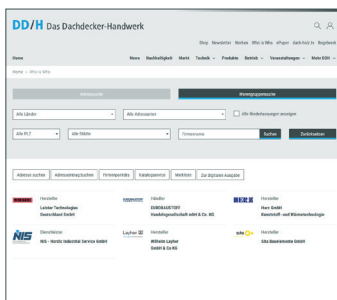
DD/H Das Dachdecker-Handwerk

Shop Newsletter Merken Who is Who ePaper Jack-hot.tv Registrieren

Home News Nachhaltigkeit Markt Technik Produkte Betrieb Veranstaltungen Mehr DDH

Home › Who is Who

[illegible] Warengruppensuche

Alle Länder Alle Adressarten Alle Niederlassungen anzeigen

Alle PLZ Alle Städte Firmenname Suchen Zurücksetzen

Adresse suchen Adresseintrag buchen Firmenportraits Katalogservice Weiterlesen Zur digitalen Ausgabe

Hersteller
Laister Technologies Deutschland GmbH

Händler
EUROBAUSTOFF Handelsgesellschaft mbH & Co. KG

Hersteller
Herz GmbH Kunststoff- und Wärmetechnologie

Dienstleister
NIS - Nordic Industrial Service GmbH

Hersteller
Wilhelm Layher GmbH & Co. KG

Hersteller
Sita Bauelemente GmbH